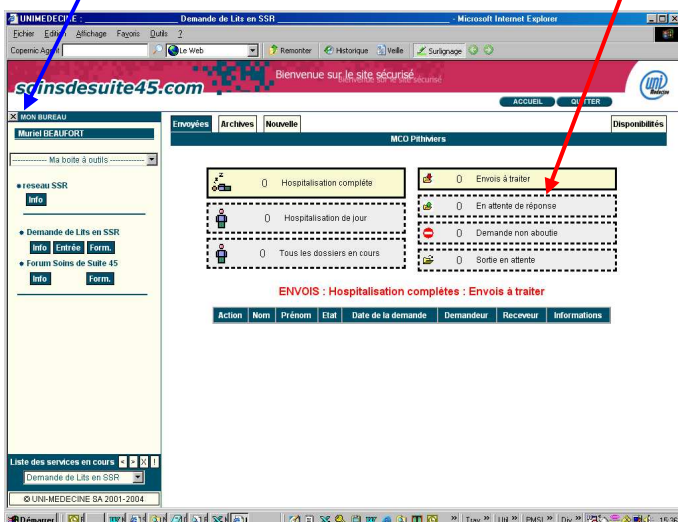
UNIMEDECINE : Demande de Lits en SSR - Microsoft Internet Explorer

Fichier Edition Affichage Favoris Outils ?

Copernic Agent Le Web Remonter Historique Veille Surlignage

soinsdesuite45.com

Bienvenue sur le site sécurisé

ACCUEIL QUITTER

MON BUREAU

Muriel BEAUFORT

------------ Ma boite à outils ------------

reseau SSR

Info

Demande de Lits en SSR

Info Entrée Form.

Forum Soins de Suite 45

Info Form.

Liste des services en cours

Demande de Lits en SSR

© UNI-MEDECINE SA 2001-2004

Envoyées Archives Nouvelle Disponibilités

MCO Pithiviers

0 Hospitalisation complète

0 Hospitalisation de jour

0 Tous les dossiers en cours

0 Envois à traiter

0 En attente de réponse

0 Demande non aboutie

0 Sortie en attente

ENVOIS : Hospitalisation complètes : Envois à traiter

| Action | Nom | Prénom | Etat | Date de la demande | Demandeur | Receveur | Informations |
|---|---|---|---|---|---|---|---|

Démarrer